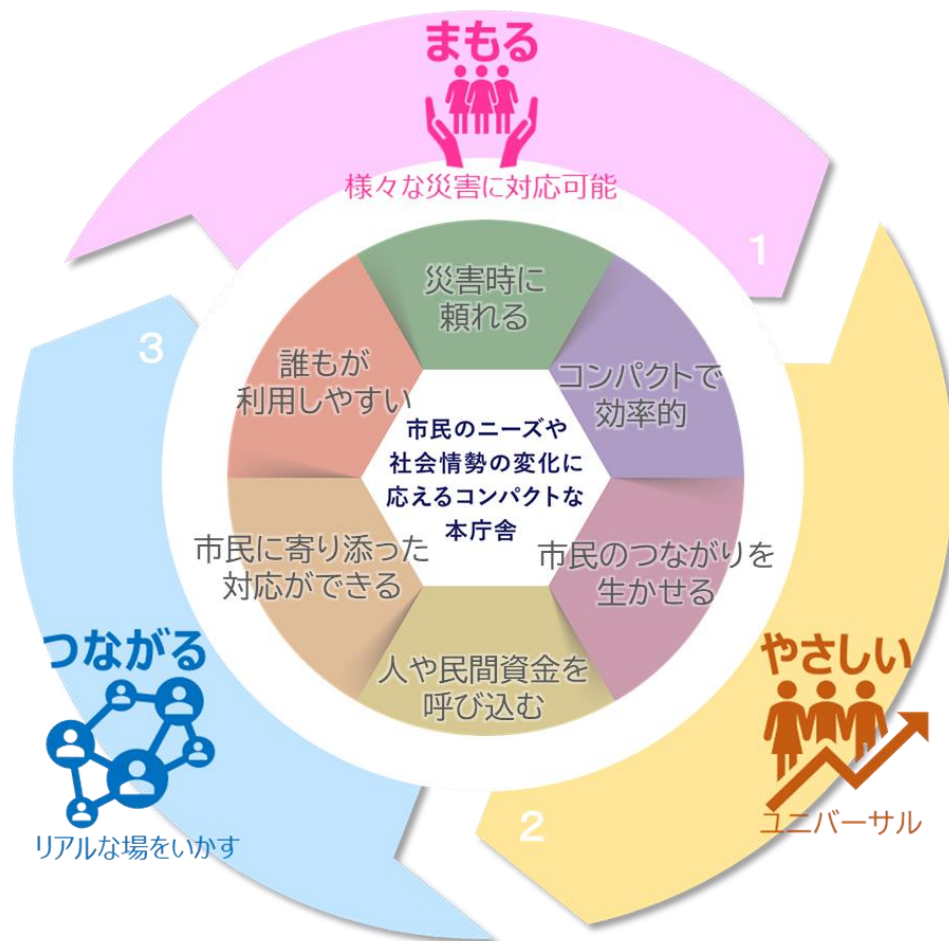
まもる

様々な災害に対応可能

1

やさしい

ユニバーサル

2

つながる

リアルな場をいかす

3

災害時に頼れる

コンパクトで効率的

市民のつながりを生かせる

人や民間資金を呼び込む

市民に寄り添った対応ができる

誰もが利用しやすい

市民のニーズや社会情勢の変化に応えるコンパクトな本庁舎